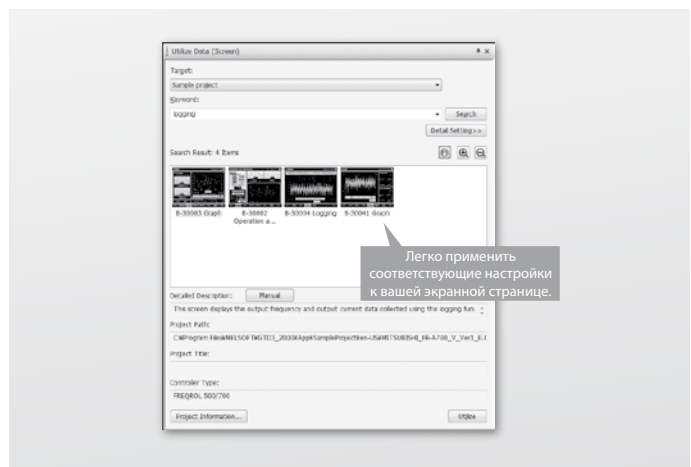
Utilize Data (Screen)

Target:

Sample project

Keyword:

logging

Search

Detail Setting>>

Search Result: 4 Items

B-30003 Graph

B-30002 Operation a...

B-30004 Logging

B-30041 Graph

Легко применить соответствующие настройки к вашей экранной странице.

Detailed Description:

Manual

This screen displays the output frequency and output current data collected using the logging fun

Project Path:

C:\Program Files\MELSOFT\GTD3_2000\App\SampleProject\en-US\MITSUBISHI_FR-A700_V_Ver1_E.

Project Title:

Controller Type:

FREQROL 500/700

Project Information...

Utilize